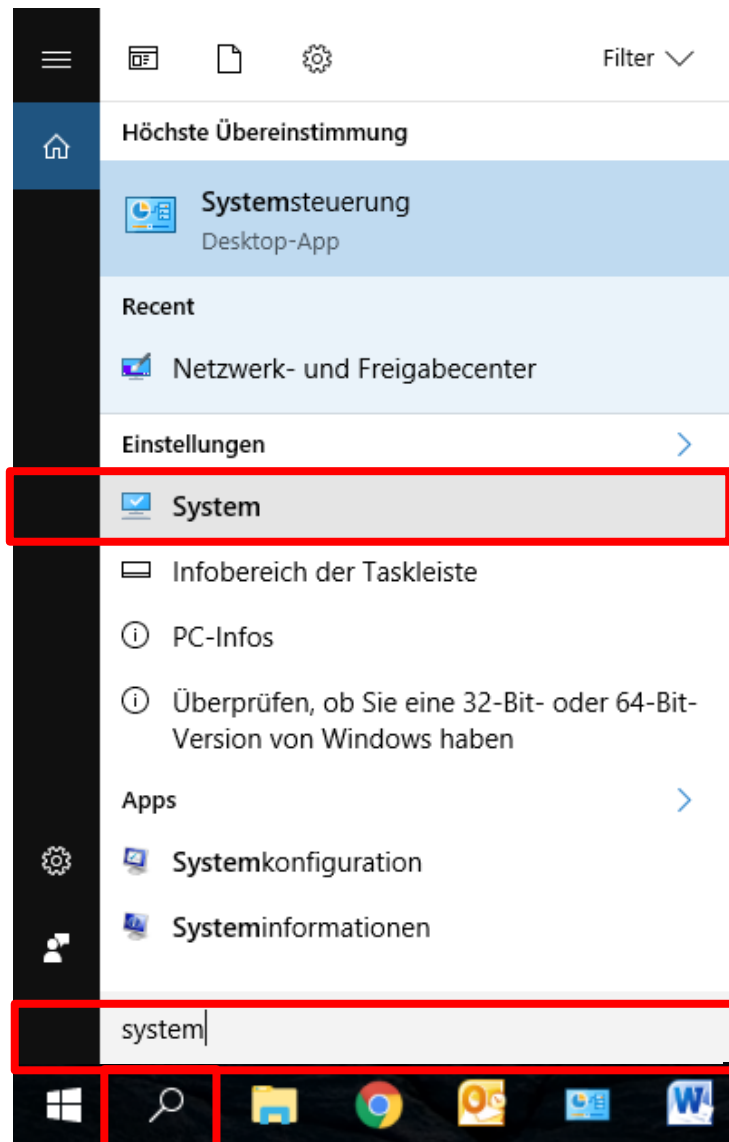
Filter

Höchste Übereinstimmung

Systemsteuerung
Desktop-App

Recent

Netzwerk- und Freigabecenter

Einstellungen

System

Infobereich der Taskleiste

PC-Infos

Überprüfen, ob Sie eine 32-Bit- oder 64-Bit-Version von Windows haben

Apps

Systemkonfiguration

Systeminformationen

system